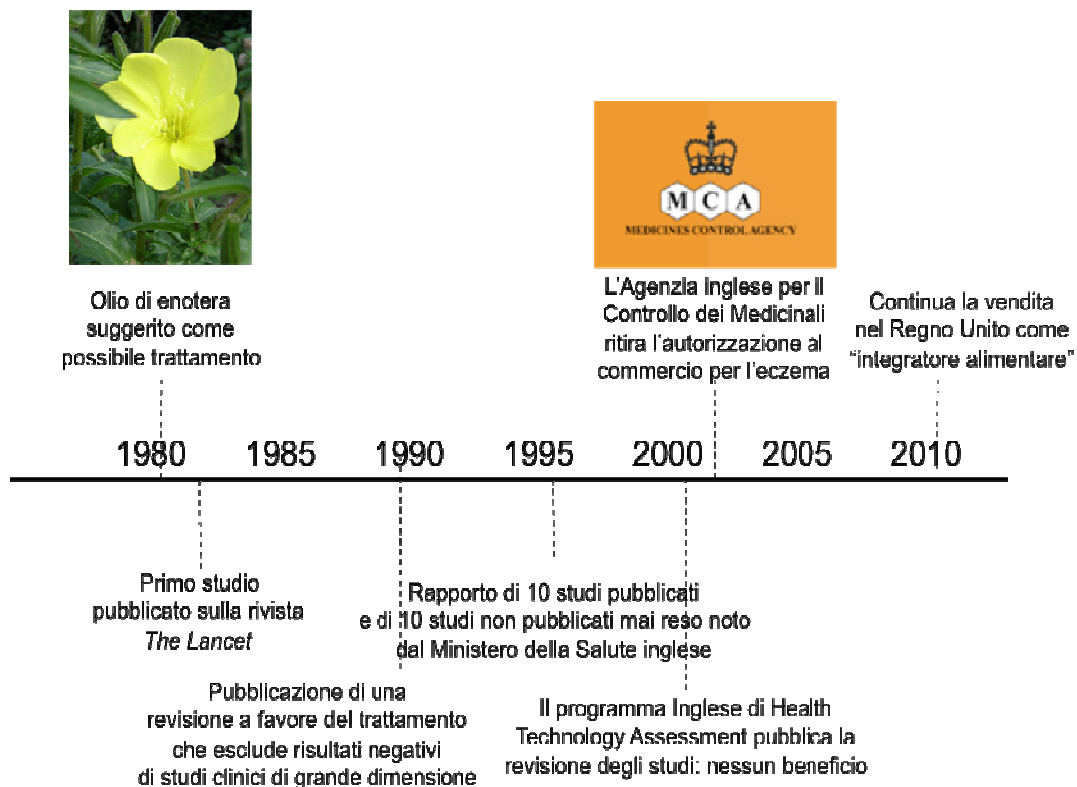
Olio di enotera suggerito come possibile trattamento

M C A
MEDICINES CONTROL AGENCY

L'Agenzia Inglese per il Controllo dei Medicinali ritira l'autorizzazione al commercio per l'eczema

Continua la vendita nel Regno Unito come "integratore alimentare"

1980 1985 1990 1995 2000 2005 2010

Primo studio pubblicato sulla rivista *The Lancet*

Rapporto di 10 studi pubblicati e di 10 studi non pubblicati mai reso noto dal Ministero della Salute inglese

Pubblicazione di una revisione a favore del trattamento che esclude risultati negativi di studi clinici di grande dimensione

Il programma Inglese di Health Technology Assessment pubblica la revisione degli studi: nessun beneficio